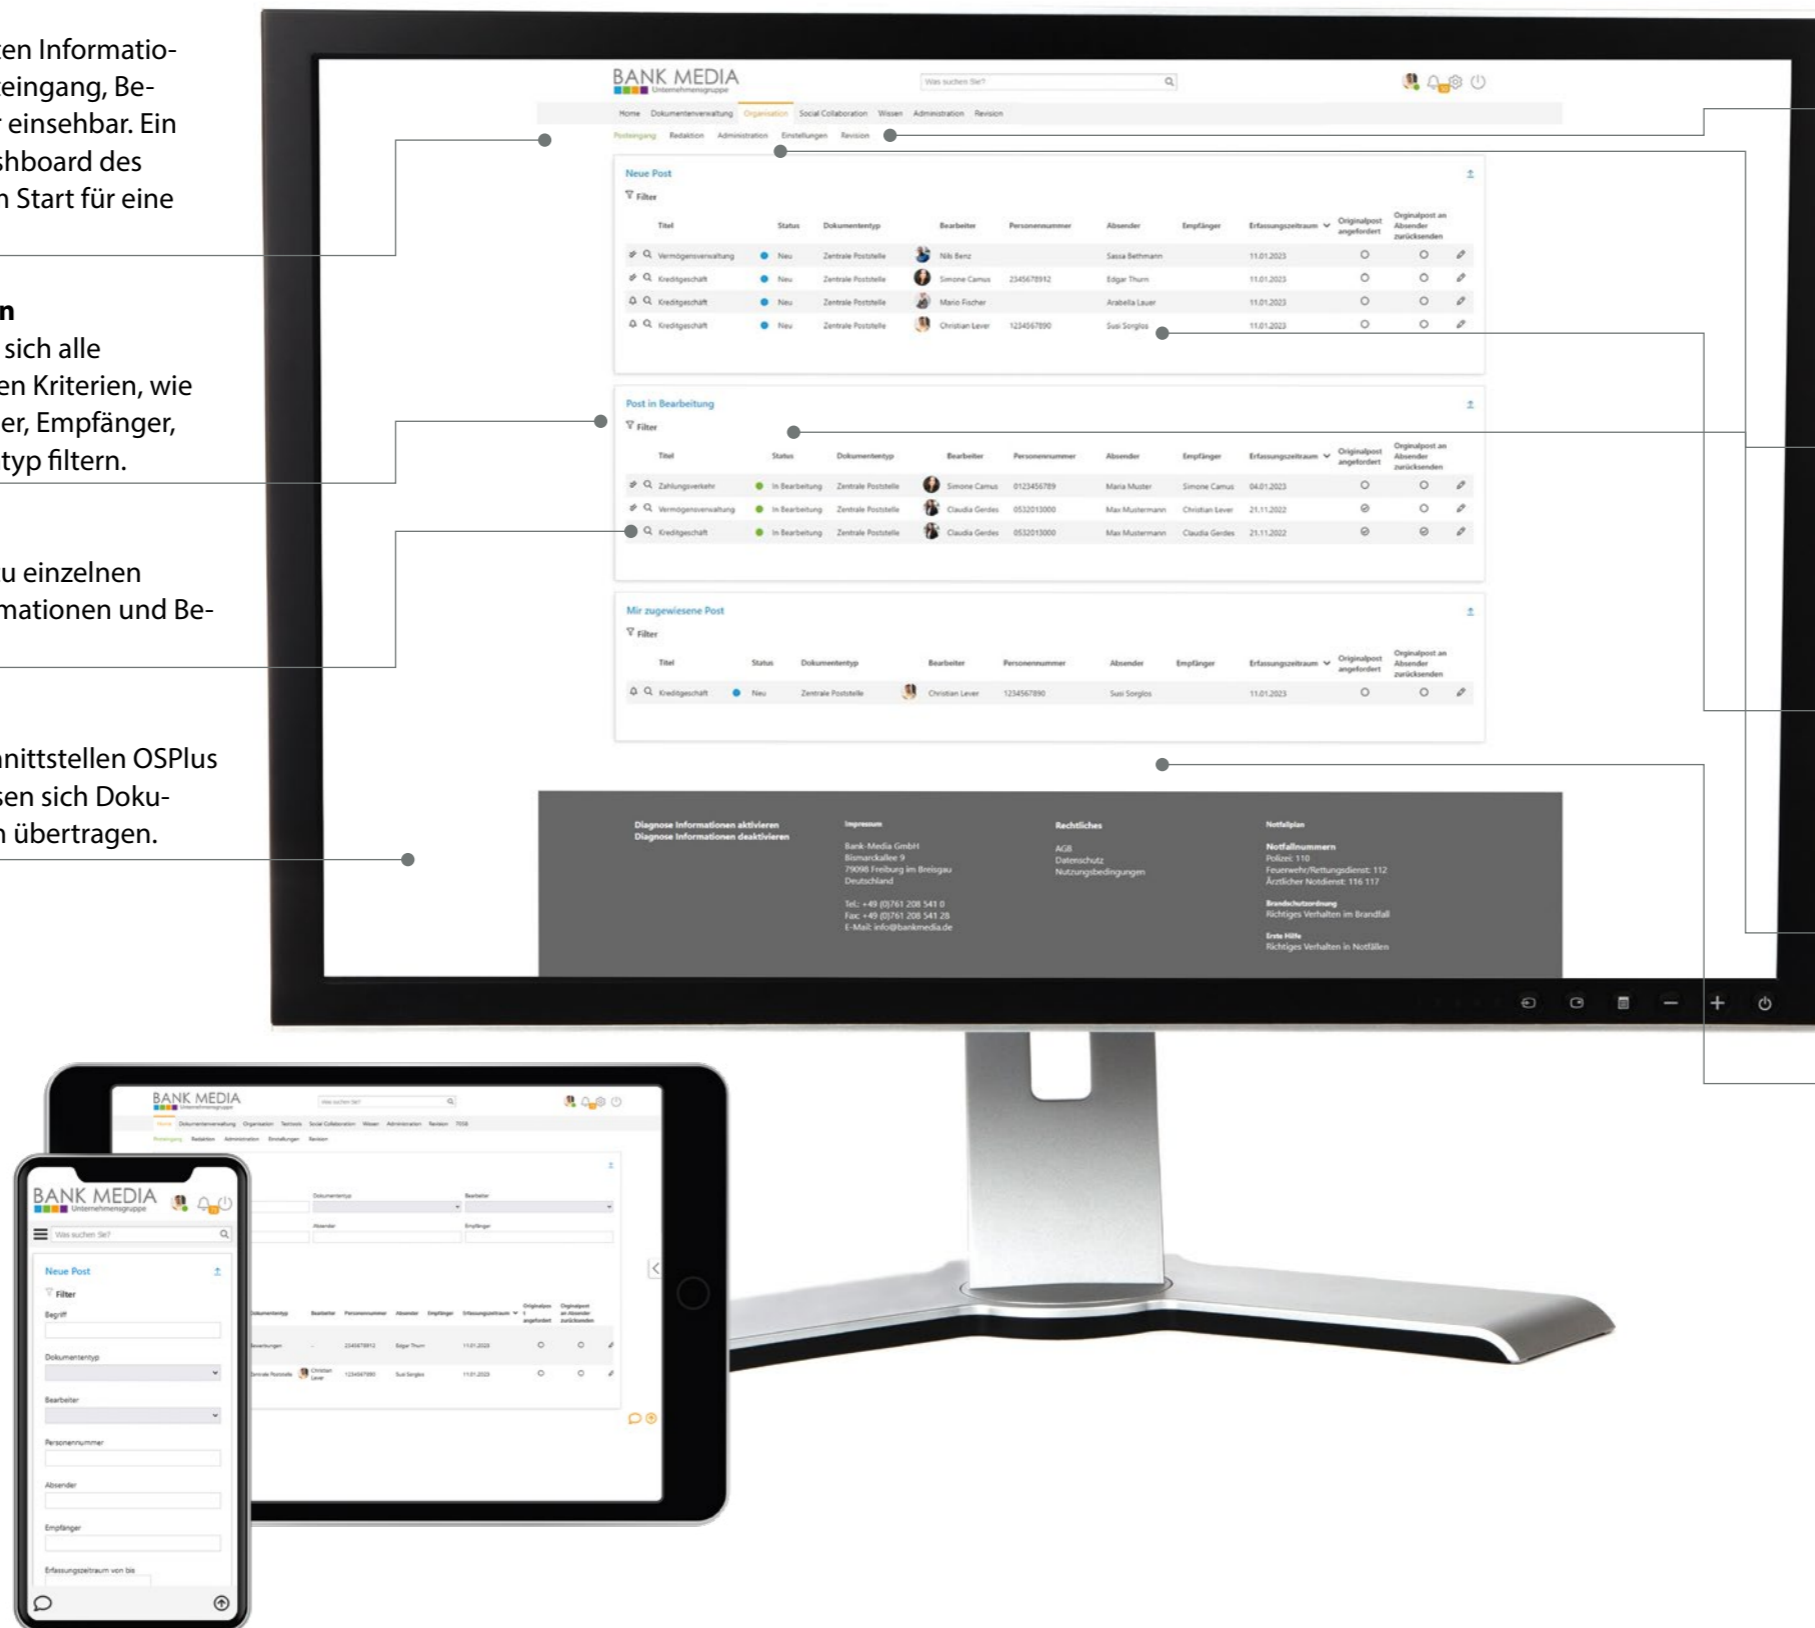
ten Informatio-
eingang, Be-
r einsehbar. Ein
shboard des
n Start für eine

n
sich alle
en Kriterien, wie
er, Empfänger,
typ filtern.

u einzelnen
mationen und Be-

nittstellen OSPlus
sen sich Doku-
n übertragen.

BANK MEDIA
Unternehmensgruppe

Was suchen Sie?

Home Dokumentenverwaltung Organisation Social Collaboration Wissen Administration Revision

Posteingang Redaktion Administration Einstellungen Revision

Neue Post

Filter

| | Titel | Status | Dokumententyp | Bearbeiter | Personennummer | Absender | Empfänger | Erfassungszeitraum | Originalpost angefordert | Orginalpost an Absender zurücksenden | |
|---|---|---|---|---|---|---|---|---|---|---|---|
| | Vermögensverwaltung | Neu | Zentrale Poststelle | Nils Benz | | Sassa Bethmann | | 11.01.2023 | | | |
| | Kreditgeschäft | Neu | Zentrale Poststelle | Simone Camus | 2345678912 | Edgar Thurn | | 11.01.2023 | | | |
| | Kreditgeschäft | Neu | Zentrale Poststelle | Mario Fischer | | Arabella Lauer | | 11.01.2023 | | | |
| | Kreditgeschäft | Neu | Zentrale Poststelle | Christian Lever | 1234567890 | Susi Sorglos | | 11.01.2023 | | | |

Post in Bearbeitung

Filter

| | Titel | Status | Dokumententyp | Bearbeiter | Personennummer | Absender | Empfänger | Erfassungszeitraum | Originalpost angefordert | Orginalpost an Absender zurücksenden | |
|---|---|---|---|---|---|---|---|---|---|---|---|
| | Zahlungsverkehr | In Bearbeitung | Zentrale Poststelle | Simone Camus | 0123456789 | Maria Muster | Simone Camus | 04.01.2023 | | | |
| | Vermögensverwaltung | In Bearbeitung | Zentrale Poststelle | Claudia Gerdes | 0532013000 | Max Mustermann | Christian Lever | 21.11.2022 | | | |
| | Kreditgeschäft | In Bearbeitung | Zentrale Poststelle | Claudia Gerdes | 0532013000 | Max Mustermann | Claudia Gerdes | 21.11.2022 | | | |

Mir zugewiesene Post

Filter

| | Titel | Status | Dokumententyp | Bearbeiter | Personennummer | Absender | Empfänger | Erfassungszeitraum | Originalpost angefordert | Orginalpost an Absender zurücksenden | |
|---|---|---|---|---|---|---|---|---|---|---|---|
| | Kreditgeschäft | Neu | Zentrale Poststelle | Christian Lever | 1234567890 | Susi Sorglos | | 11.01.2023 | | | |

Diagnose Informationen aktivieren
Diagnose Informationen deaktivieren

Impressum
Bank-Media GmbH
Bismarckallee 9
79098 Freiburg im Breisgau
Deutschland

Tel.: +49 (0)761 208 541 0
Fax: +49 (0)761 208 541 28
E-Mail: info@bankmedia.de

Rechtliches
AGB
Datenschutz
Nutzungsbedingungen

Notfallplan
Notfallnummern
Polizei: 110
Feuerwehr/Rettungsdienst: 112
Ärztlicher Notdienst: 116 117
Brandschutzordnung
Richtiges Verhalten im Brandfall
Erste Hilfe
Richtiges Verhalten in Notfällen

BANK MEDIA
Unternehmensgruppe
Was suchen Sie?
Home Dokumentenverwaltung Organisation Technik Social Collaboration Wissen Administration Revision TOSI
Posteingang Redaktion Administration Einstellungen Revision
Dokumententyp Bearbeiter
Absender Empfänger
Dokumententyp Bearbeiter Personennummer Absender Empfänger Erfassungszeitraum Originalpost angefordert Orginalpost an Absender zurücksenden
Bewertungen 2345678912 Edgar Thurn 11.01.2023
Zentrale Poststelle Christian Lever 1234567890 Susi Sorglos 11.01.2023

BANK MEDIA
Unternehmensgruppe
Was suchen Sie?
Neue Post
Filter
Begriff
Dokumententyp
Bearbeiter
Personennummer
Absender
Empfänger
Erfassungszeitraum von bis